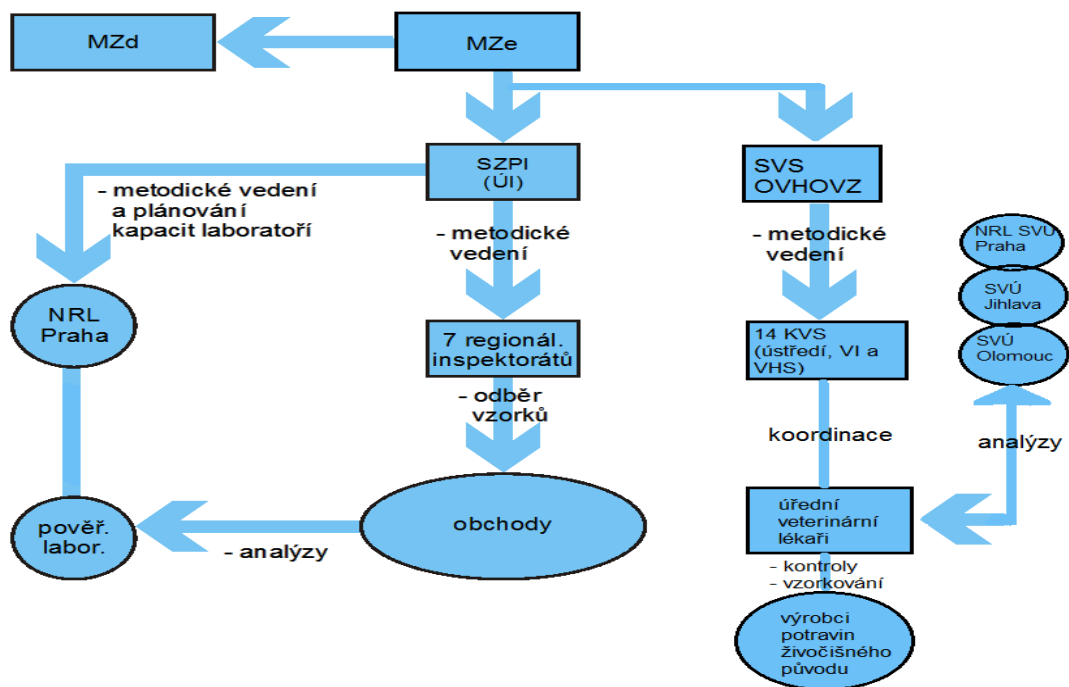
MZd

MZe

SZPI (ÚI)

SVS OVHOVZ

- metodické vedení a plánování kapacit laboratoří

- metodické vedení

- metodické vedení

NRL SVÚ Praha

SVÚ Jihlava

SVÚ Olomouc

NRL Praha

7 regionál. inspektorátů

14 KVS (ústředí, VI a VHS)

- odběr vzorků

koordinace

analýzy

pověř. labor.

obchody

úřední veterinární lékaři

- analýzy

- kontroly
- vzorkování

výrobci potravin živočišného původu